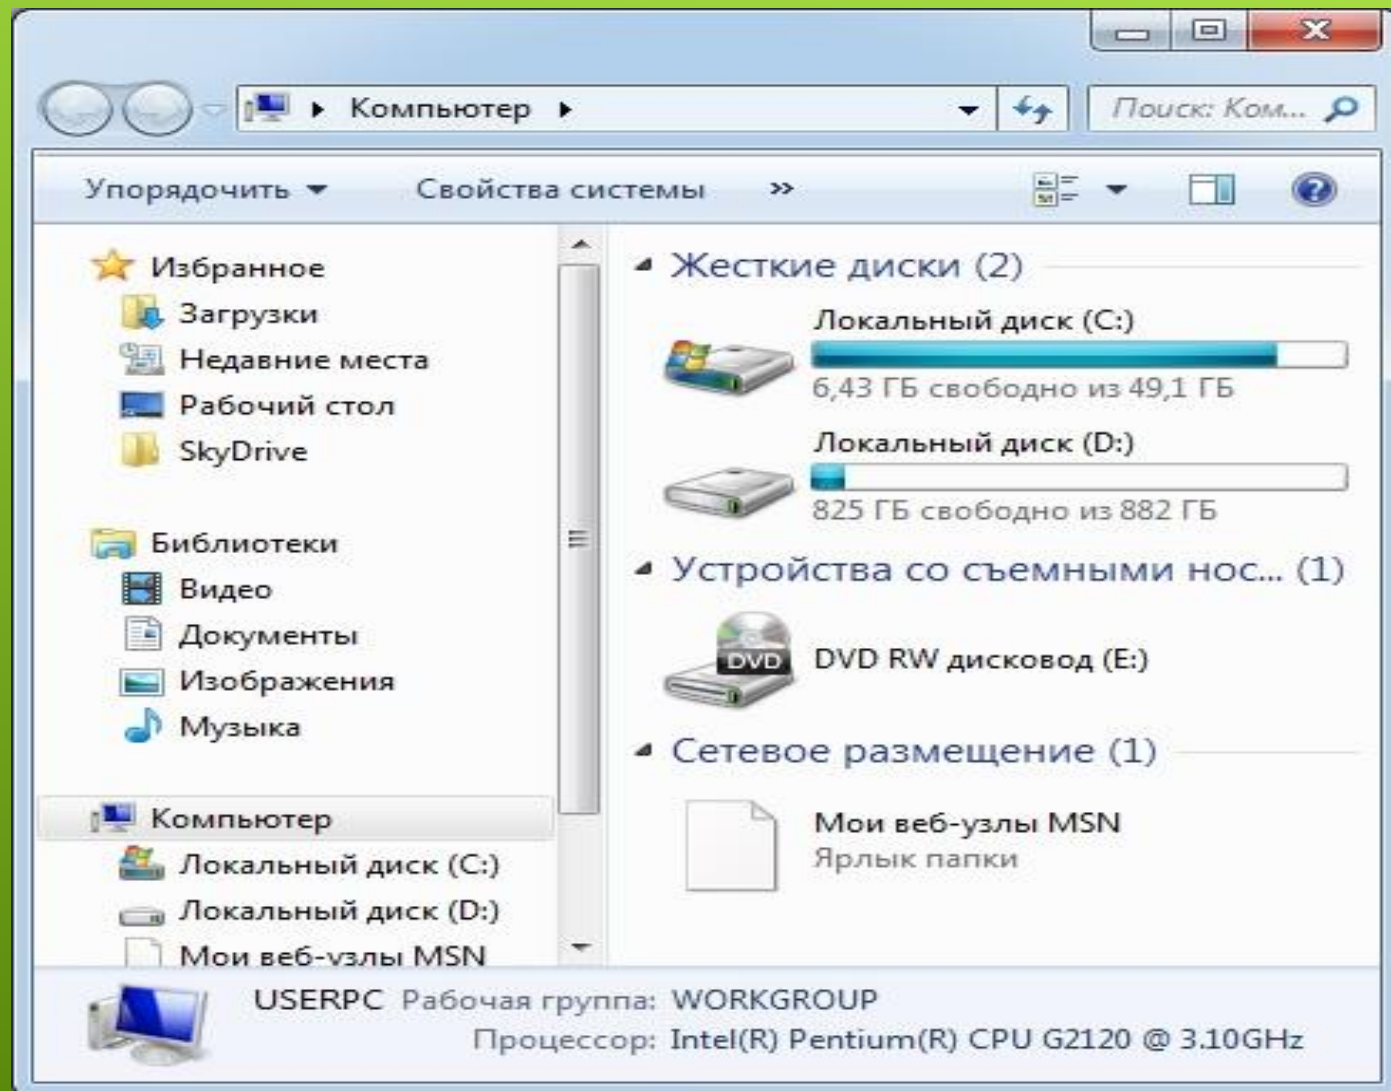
▸ Компьютер ▸

Поиск: Ком...

Упорядочить ▾ Свойства системы »

Избранное
Загрузки
Недавние места
Рабочий стол
SkyDrive

Библиотеки
Видео
Документы
Изображения
Музыка

Компьютер
Локальный диск (C:)
Локальный диск (D:)
Мои веб-узлы MSN

Жесткие диски (2)

Локальный диск (C:)
6,43 ГБ свободно из 49,1 ГБ

Локальный диск (D:)
825 ГБ свободно из 882 ГБ

Устройства со съемными нос... (1)

DVD
DVD RW дисковод (E:)

Сетевое размещение (1)

Мои веб-узлы MSN
Ярлык папки

USERPC Рабочая группа: WORKGROUP
Процессор: Intel(R) Pentium(R) CPU G2120 @ 3.10GHz